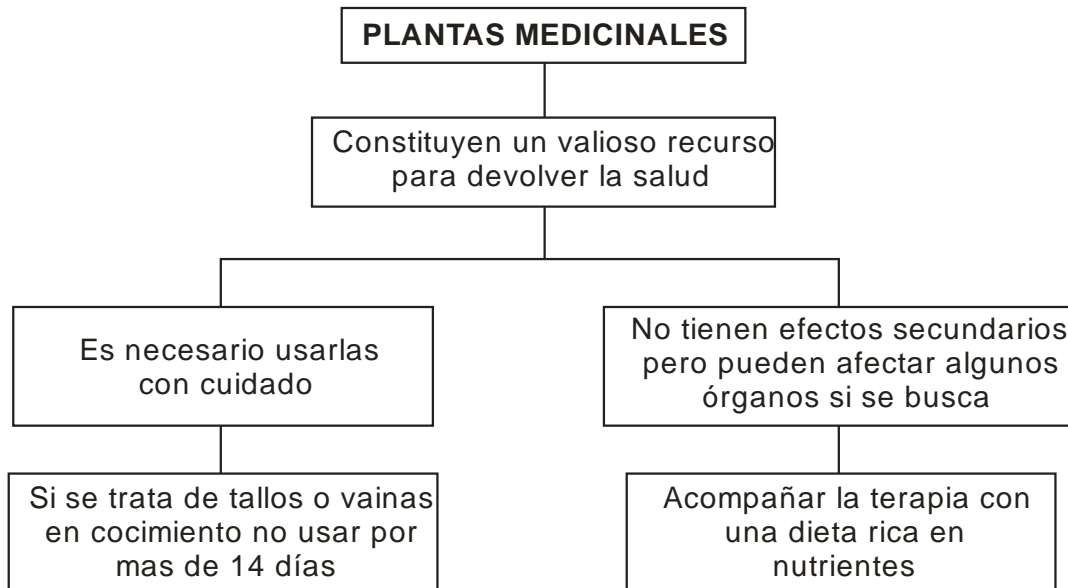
PLANTAS MEDICINALES

Constituyen un valioso recurso para devolver la salud

Es necesario usarlas con cuidado

Si se trata de tallos o vainas en cocimiento no usar por mas de 14 días

No tienen efectos secundarios pero pueden afectar algunos órganos si se busca

Acompañar la terapia con una dieta rica en nutrientes